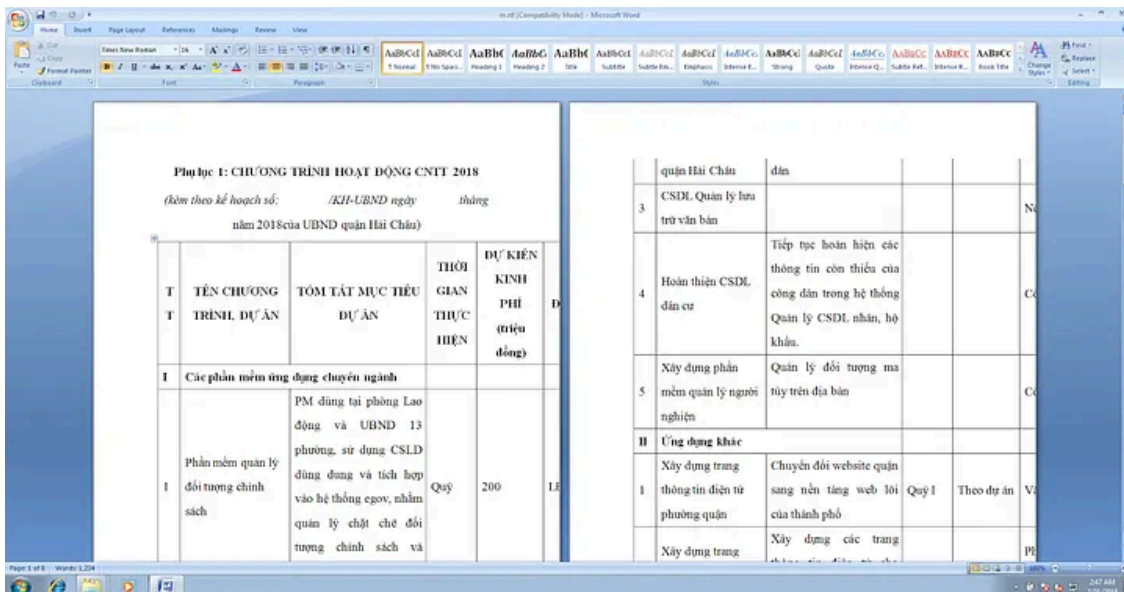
m.rtf [Compatibility Mode] - Microsoft Word

Home Insert Page Layout References Mailings Review View

Cut Copy Format Painter Paste Clipboard

Times New Roman 14 Font

Paragraph

AaBbCcI 1 Normal AaBbCcI 1 No Spaci... AaBbC Heading 1 AaBbC Heading 2 AaBbC Title AaBbCcI Subtitle AaBbCcI Subtle Em... AaBbCcI Emphasis AaBbCcI Intense E... AaBbCcI Strong AaBbCcI Quote AaBbCcI Intense Q... AABBCC Subtle Ref... AABBCC Intense R... AABBCC Book Title

Change Styles

Styles

Find Replace Select Editing

Phụ lục 1: CHƯƠNG TRÌNH HOẠT ĐỘNG CNTT 2018

(kèm theo kế hoạch số: /KH-UBND ngày tháng năm 2018của UBND quận Hải Châu)

| TT | TÊN CHƯƠNG TRÌNH, DỰ ÁN | TÓM TẮT MỤC TIÊU DỰ ÁN | THỜI GIAN THỰC HIỆN | DỰ KIẾN KINH PHÍ (triệu đồng) | Đ |
|---|---|---|---|---|---|
| I | Các phần mềm ứng dụng chuyên ngành | | | | |
| 1 | Phần mềm quản lý đối tượng chính sách | PM dùng tại phòng Lao động và UBND 13 phường, sử dụng CSLD dùng dung và tích hợp vào hệ thống egov, nhằm quản lý chặt chẽ đối tượng chính sách và | Quý | 200 | LĐ |

| | quận Hải Châu | dân | | | |
|---|---|---|---|---|---|
| 3 | CSDL Quản lý lưu trữ văn bản | | | | Nộ |
| 4 | Hoàn thiện CSDL dân cư | Tiếp tục hoàn hiện các thông tin còn thiếu của công dân trong hệ thống Quản lý CSDL nhân, hộ khẩu. | | | Cô |
| 5 | Xây dựng phần mềm quản lý người nghiện | Quản lý đối tượng ma túy trên địa bàn | | | Cô |
| II | Ứng dụng khác | | | | |
| 1 | Xây dựng trang thông tin điện tử phường quận | Chuyển đổi website quận sang nền tảng web lõi của thành phố | Quý I | Theo dự án | Vă |
| | Xây dựng trang | Xây dựng các trang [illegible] | | | Ph |

Page: 1 of 6 Words: 1,204

100%

2:47 AM